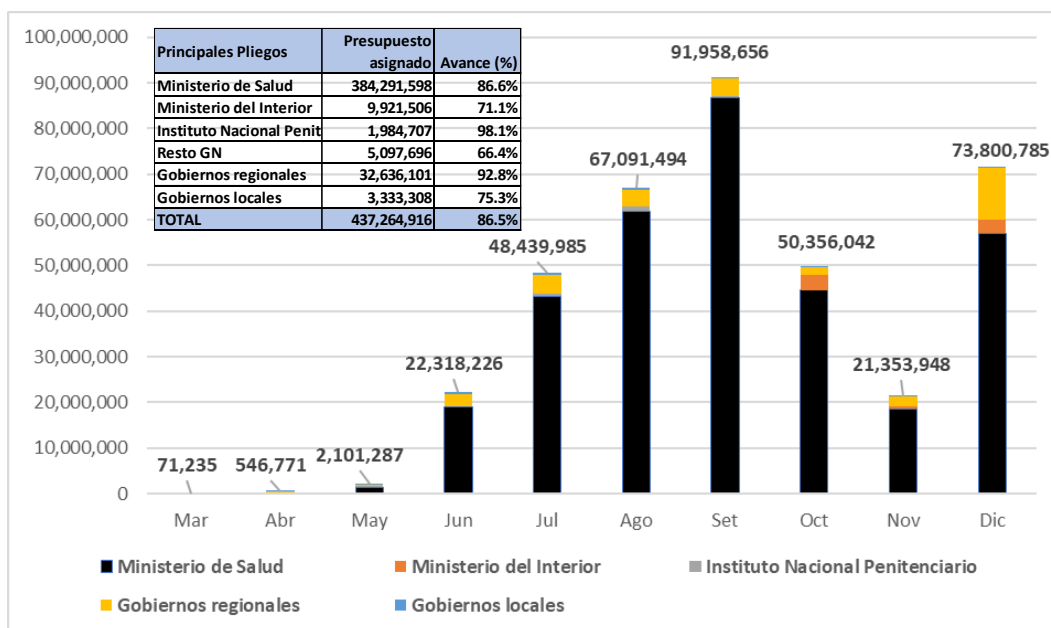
| Principales Pliegos | Presupuesto asignado | Avance (%) |
|---|---|---|
| Ministerio de Salud | 384,291,598 | 86.6% |
| Ministerio del Interior | 9,921,506 | 71.1% |
| Instituto Nacional Penit | 1,984,707 | 98.1% |
| Resto GN | 5,097,696 | 66.4% |
| Gobiernos regionales | 32,636,101 | 92.8% |
| Gobiernos locales | 3,333,308 | 75.3% |
| TOTAL | 437,264,916 | 86.5% |

100,000,000
90,000,000
80,000,000
70,000,000
60,000,000
50,000,000
40,000,000
30,000,000
20,000,000
10,000,000
0

71,235
546,771
2,101,287
22,318,226
48,439,985
67,091,494
91,958,656
50,356,042
21,353,948
73,800,785

Mar Abr May Jun Jul Ago Set Oct Nov Dic

Ministerio de Salud
Ministerio del Interior
Instituto Nacional Penitenciario
Gobiernos regionales
Gobiernos locales